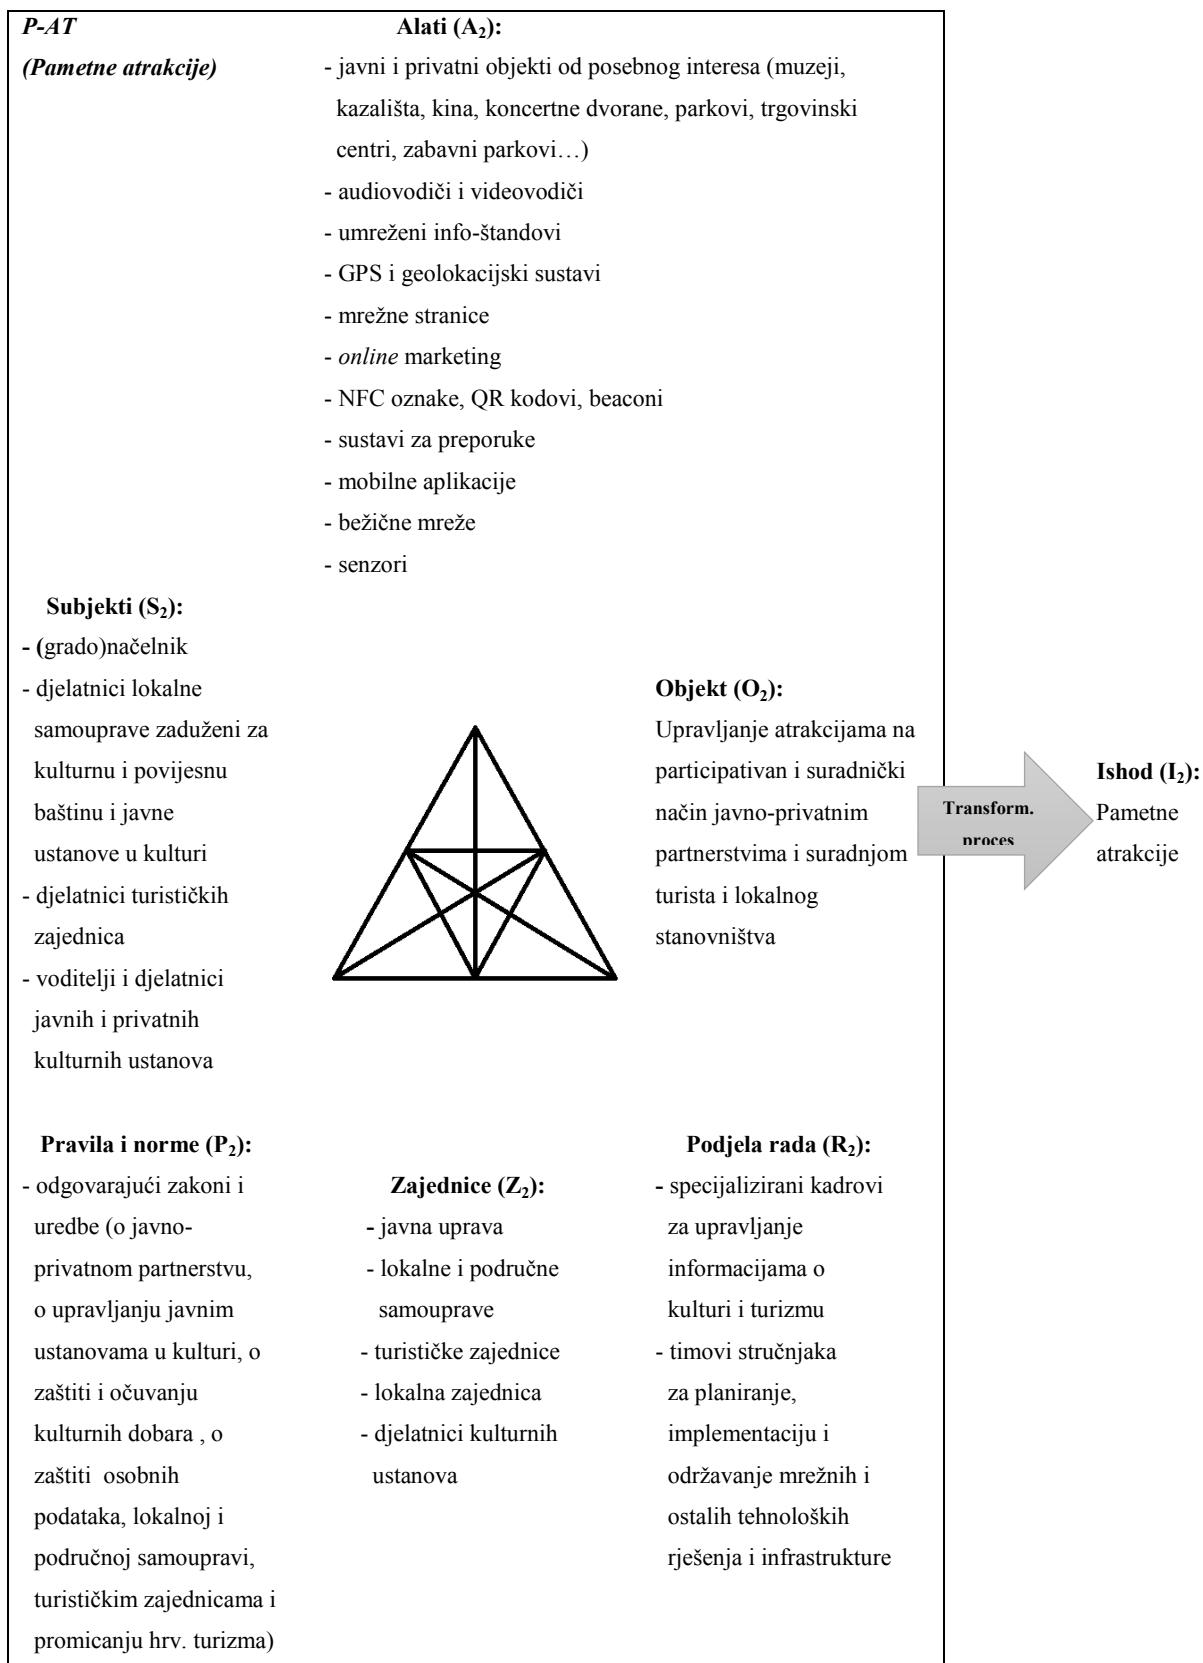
P-AT
(Pametne atrakcije)

Alati ($A_2$):
- javni i privatni objekti od posebnog interesa (muzeji, kazališta, kina, koncertne dvorane, parkovi, trgovinski centri, zabavni parkovi…)
- audiovodiči i videovodiči
- umreženi info-štandovi
- GPS i geolokacijski sustavi
- mrežne stranice
- online marketing
- NFC oznake, QR kodovi, beaconi
- sustavi za preporuke
- mobilne aplikacije
- bežične mreže
- senzori

Subjekti ($S_2$):
- (grado)načelnik
- djelatnici lokalne samouprave zaduženi za kulturnu i povijesnu baštinu i javne ustanove u kulturi
- djelatnici turističkih zajednica
- voditelji i djelatnici javnih i privatnih kulturnih ustanova

Objekt ($O_2$):
Upravljanje atrakcijama na participativan i suradnički način javno-privatnim partnerstvima i suradnjom turista i lokalnog stanovništva

Transform. proces

Ishod ($I_2$):
Pametne atrakcije

Pravila i norme ($P_2$):
- odgovarajući zakoni i uredbe (o javno-privatnom partnerstvu, o upravljanju javnim ustanovama u kulturi, o zaštiti i očuvanju kulturnih dobara , o zaštiti osobnih podataka, lokalnoj i područnoj samoupravi, turističkim zajednicama i promicanju hrv. turizma)

Zajednice ($Z_2$):
- javna uprava
- lokalne i područne samouprave
- turističke zajednice
- lokalna zajednica
- djelatnici kulturnih ustanova

Podjela rada ($R_2$):
- specijalizirani kadrovi za upravljanje informacijama o kulturi i turizmu
- timovi stručnjaka za planiranje, implementaciju i održavanje mrežnih i ostalih tehnoloških rješenja i infrastrukture